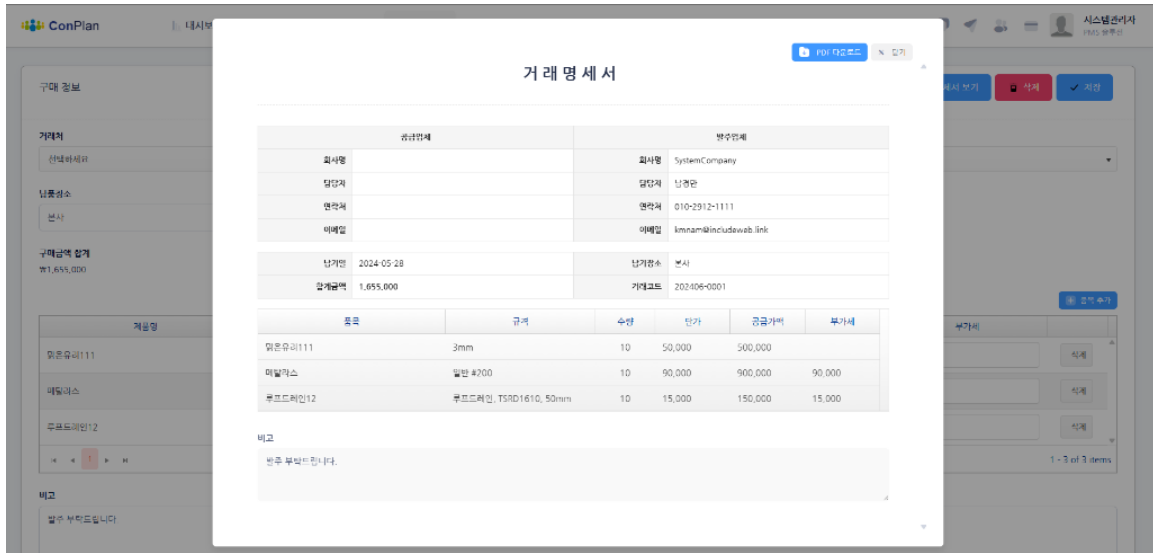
ConPlan
대시보

시스템관리자
PMS 발주인

구매 정보

세서 보기
삭제
저장

거래처
선택하세요

납품장소
본사

구매금액 합계
₩1,655,000

항목 추가

제품명
부가세

접촉유리111
삭제

메탈락스
삭제

루프드레인12
삭제

1 - 3 of 3 items

비고
발주 부탁드립니다

PDF 다운로드
닫기

거래명세서

| 공급업체 | | 발주업체 | |
|---|---|---|---|
| 회사명 | | 회사명 | SystemCompany |
| 담당자 | | 담당자 | 남경란 |
| 연락처 | | 연락처 | 010-2912-1111 |
| 이메일 | | 이메일 | kmnam@includeweb.link |

| 납기일 | 2024-05-28 | 납기장소 | 본사 |
|---|---|---|---|
| 합계금액 | 1,655,000 | 거래코드 | 202406-0001 |

| 품목 | 규격 | 수량 | 단가 | 공급가액 | 부가세 |
|---|---|---|---|---|---|
| 접촉유리111 | 3mm | 10 | 50,000 | 500,000 | |
| 메탈락스 | 일반 #200 | 10 | 90,000 | 900,000 | 90,000 |
| 루프드레인12 | 루프드레인, TSRD1610, 50mm | 10 | 15,000 | 150,000 | 15,000 |

비고
발주 부탁드립니다.